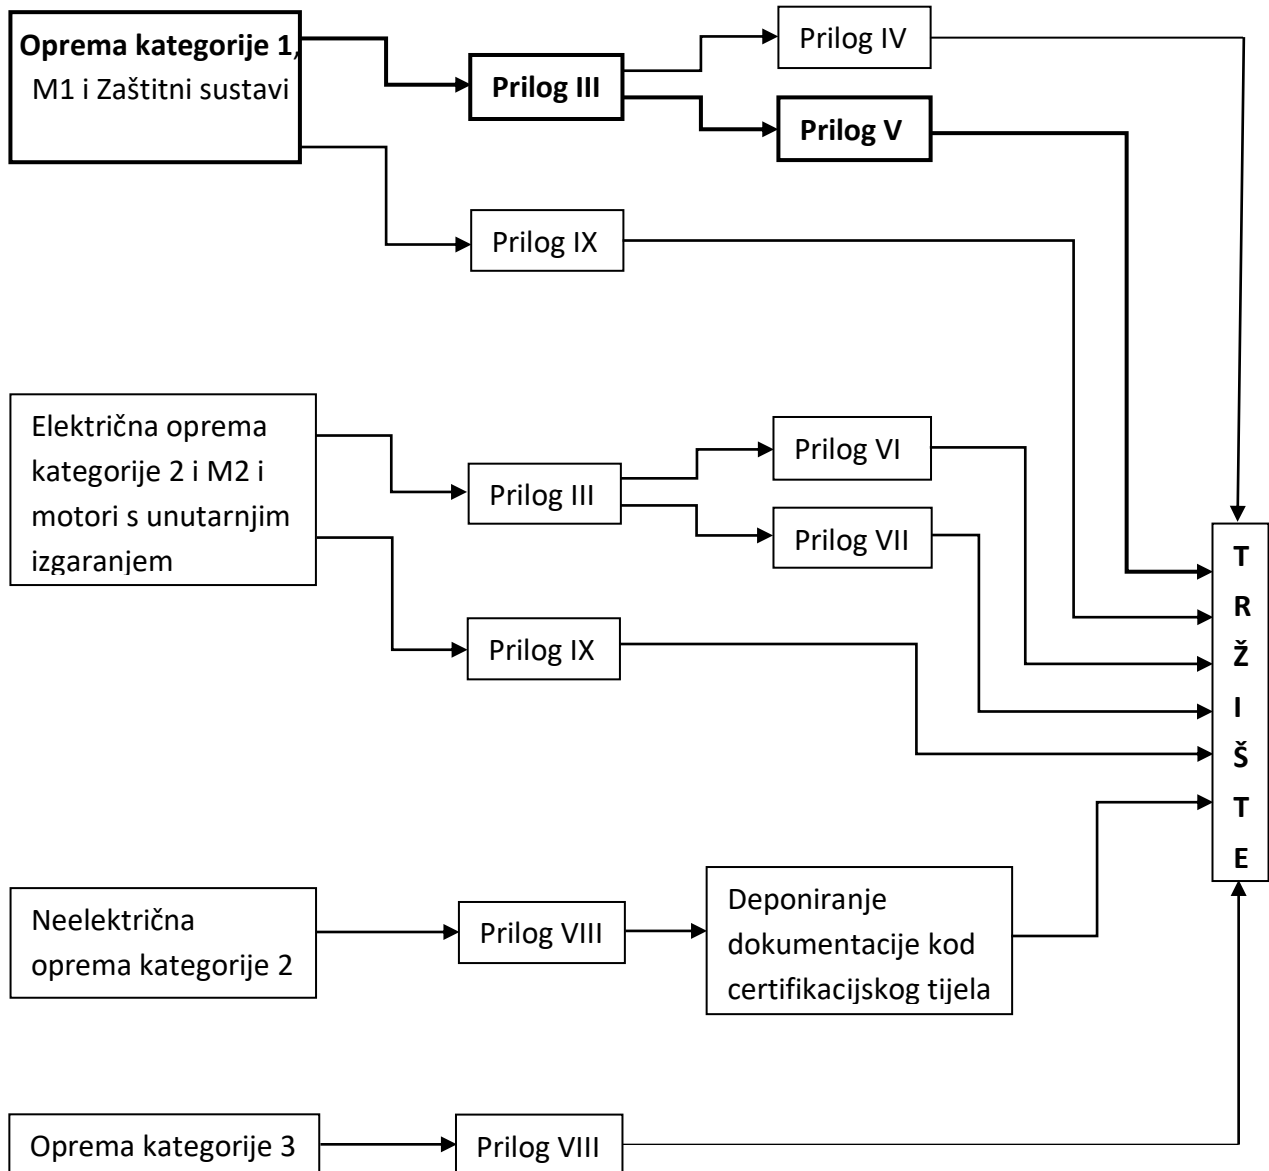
Oprema kategorije 1, M1 i Zaštitni sustavi

Prilog III

Prilog IV

Prilog V

Prilog IX

Električna oprema kategorije 2 i M2 i motori s unutarnjim izgaranjem

Prilog III

Prilog VI

Prilog VII

Prilog IX

Neelektrična oprema kategorije 2

Prilog VIII

Deponiranje dokumentacije kod certifikacijskog tijela

Oprema kategorije 3

Prilog VIII

T R Ž I Š T E